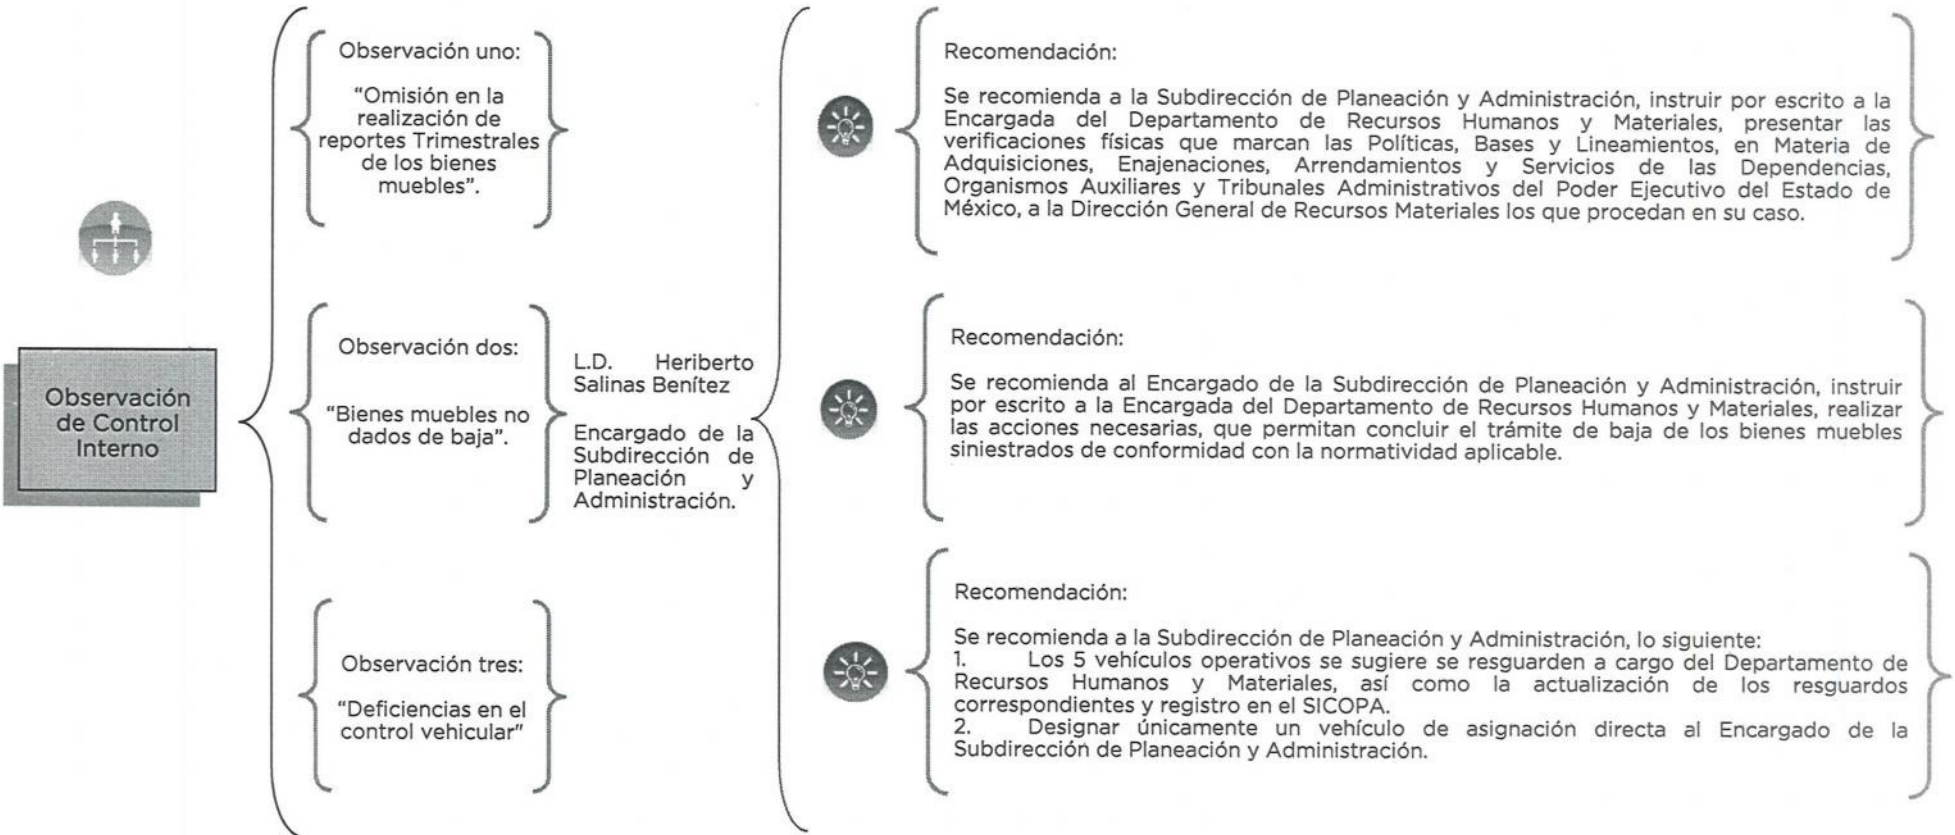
Observación de Control Interno

Observación uno:

"Omisión en la realización de reportes Trimestrales de los bienes muebles".

Observación dos:

"Bienes muebles no dados de baja".

Observación tres:

"Deficiencias en el control vehicular"

L.D. Heriberto Salinas Benítez

Encargado de la Subdirección de Planeación y Administración.

Recomendación:

Se recomienda a la Subdirección de Planeación y Administración, instruir por escrito a la Encargada del Departamento de Recursos Humanos y Materiales, presentar las verificaciones físicas que marcan las Políticas, Bases y Lineamientos, en Materia de Adquisiciones, Enajenaciones, Arrendamientos y Servicios de las Dependencias, Organismos Auxiliares y Tribunales Administrativos del Poder Ejecutivo del Estado de México, a la Dirección General de Recursos Materiales los que procedan en su caso.

Recomendación:

Se recomienda al Encargado de la Subdirección de Planeación y Administración, instruir por escrito a la Encargada del Departamento de Recursos Humanos y Materiales, realizar las acciones necesarias, que permitan concluir el trámite de baja de los bienes muebles siniestrados de conformidad con la normatividad aplicable.

Recomendación:

Se recomienda a la Subdirección de Planeación y Administración, lo siguiente:
1. Los 5 vehículos operativos se sugiere se resguarden a cargo del Departamento de Recursos Humanos y Materiales, así como la actualización de los resguardos correspondientes y registro en el SICOPA.
2. Designar únicamente un vehículo de asignación directa al Encargado de la Subdirección de Planeación y Administración.